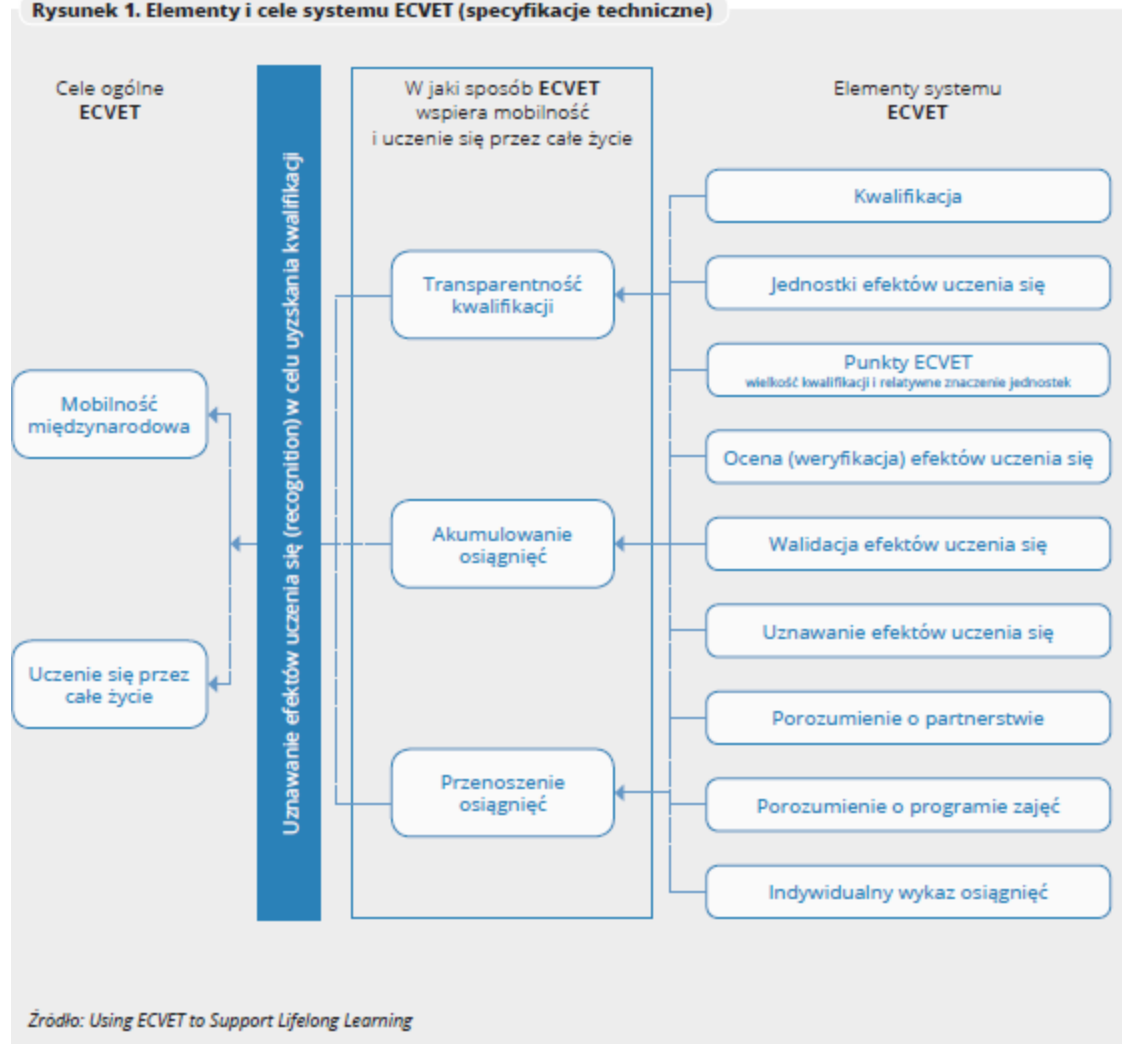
Rysunek 1. Elementy i cele systemu ECVET (specyfikacje techniczne)

Cele ogólne ECVET

Uznawanie efektów uczenia się (recognition) w celu uzyskania kwalifikacji

W jaki sposób ECVET wspiera mobilność i uczenie się przez całe życie

Elementy systemu ECVET

Kwalifikacja

Jednostki efektów uczenia się

Transparentność kwalifikacji

Punkty ECVET
wielkość kwalifikacji i relatywne znaczenie jednostek

Mobilność międzynarodowa

Ocena (weryfikacja) efektów uczenia się

Akumulowanie osiągnięć

Walidacja efektów uczenia się

Uznawanie efektów uczenia się

Uczenie się przez całe życie

Porozumienie o partnerstwie

Przenoszenie osiągnięć

Porozumienie o programie zajęć

Indywidualny wykaz osiągnięć

Źródło: Using ECVET to Support Lifelong Learning